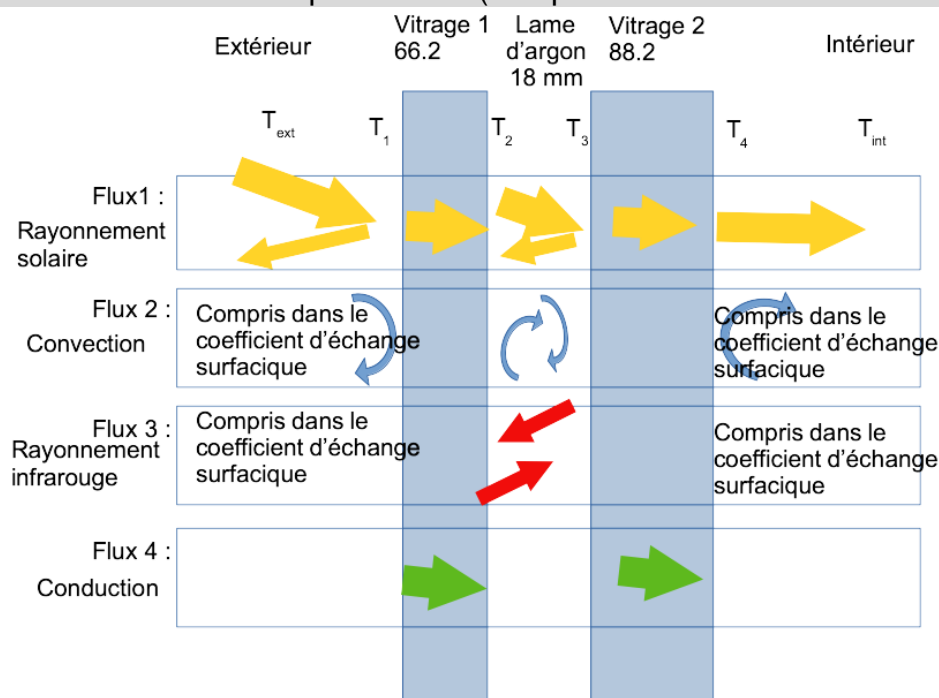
Extérieur

Vitrage 1
66.2

Lame d'argon
18 mm

Vitrage 2
88.2

Intérieur

$T_{ext}$ $T_1$ $T_2$ $T_3$ $T_4$ $T_{int}$

Flux1 :
Rayonnement solaire

Flux 2 :
Convection

Compris dans le coefficient d'échange surfacique

Compris dans le coefficient d'échange surfacique

Flux 3 :
Rayonnement infrarouge

Compris dans le coefficient d'échange surfacique

Compris dans le coefficient d'échange surfacique

Flux 4 :
Conduction